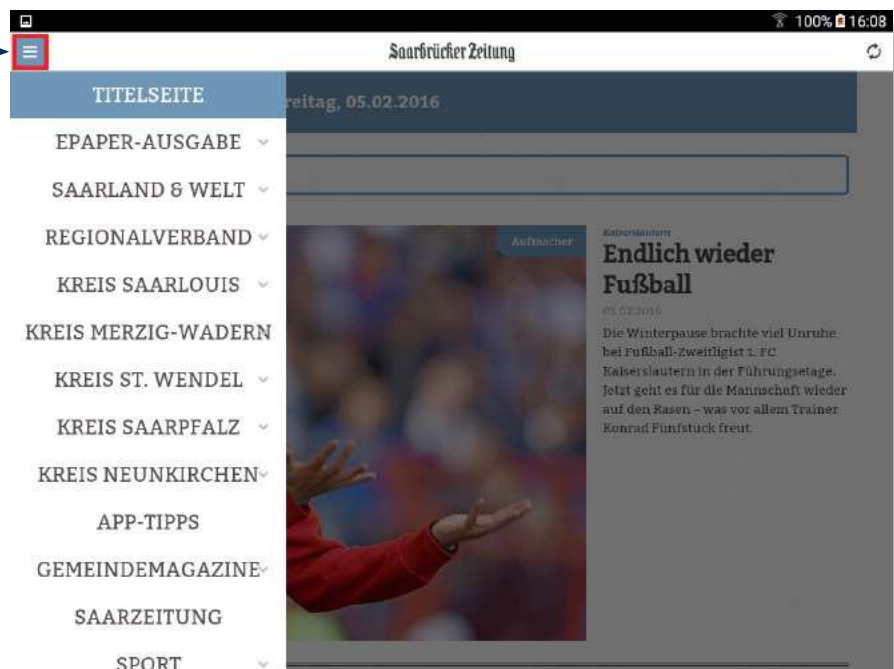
100% 16:08

Saarbrücker Zeitung

TITELSEITE

reitag, 05.02.2016

EPAPER-AUSGABE

SAARLAND & WELT

REGIONALVERBAND

KREIS SAARLOUIS

KREIS MERZIG-WADERN

KREIS ST. WENDEL

KREIS SAARPFALZ

KREIS NEUNKIRCHEN

APP-TIPPS

GEMEINDEMAGAZINE

SAARZEITUNG

SPORT

Aufmacher

Kaiserslautern

Endlich wieder Fußball

05.02.2016

Die Winterpause brachte viel Unruhe bei Fußball-Zweitligist 1. FC Kaiserslautern in der Führungsetage. Jetzt geht es für die Mannschaft wieder auf den Rasen – was vor allem Trainer Konrad Fünfstück freut.